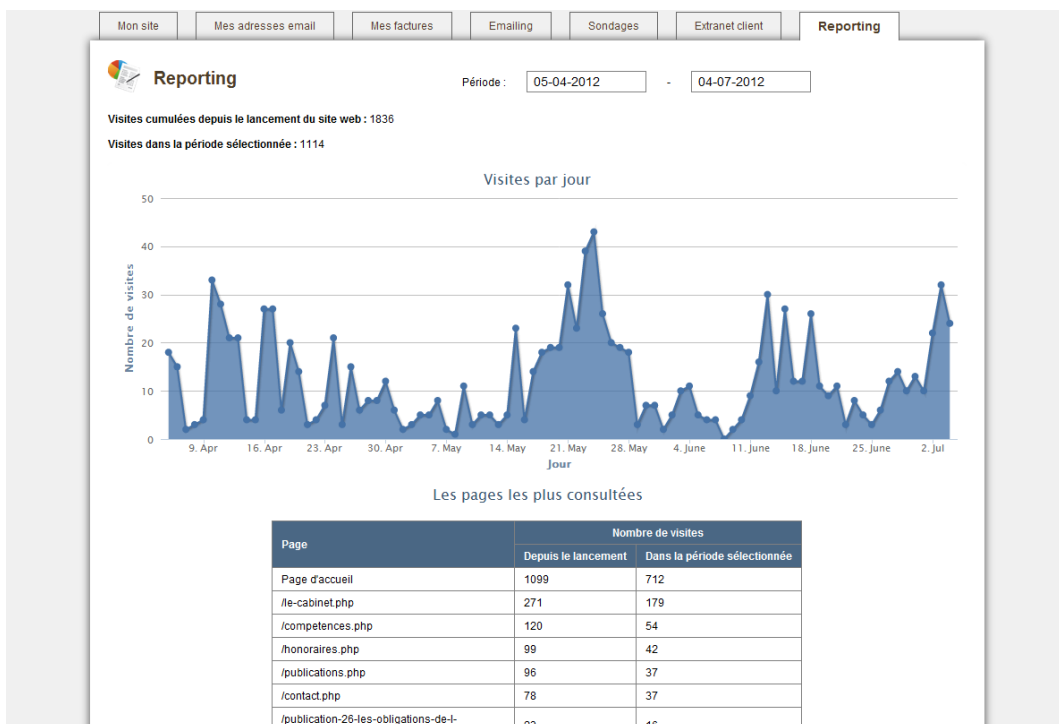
Mon site | Mes adresses email | Mes factures | Emailing | Sondages | Extranet client | Reporting

Reporting

Période : 05-04-2012 - 04-07-2012

Visites cumulées depuis le lancement du site web : 1836

Visites dans la période sélectionnée : 1114

Visites par jour

50
40
30
20
10
0

Nombre de visites

9. Apr 16. Apr 23. Apr 30. Apr 7. May 14. May 21. May 28. May 4. June 11. June 18. June 25. June 2. Jul

Jour

Les pages les plus consultées

| Page | Nombre de visites: Depuis le lancement | Nombre de visites: Dans la période sélectionnée |
|---|---|---|
| Page d'accueil | 1099 | 712 |
| /le-cabinet.php | 271 | 179 |
| /competences.php | 120 | 54 |
| /honoraires.php | 99 | 42 |
| /publications.php | 96 | 37 |
| /contact.php | 78 | 37 |
| /publication-26-les-obligations-de-l- | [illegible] | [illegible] |